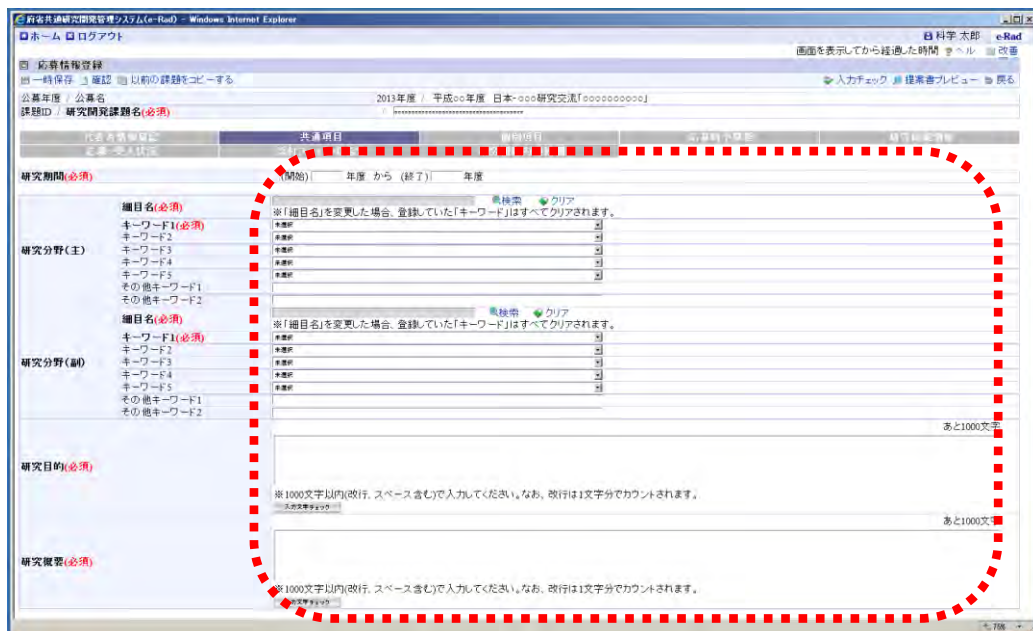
府省共通研究開発管理システム(e-Rad) - Windows Internet Explorer

ホーム ログアウト

科学 太郎 e-Rad

画面を表示してから経過した時間 ヘルプ 改善

応募情報登録

一時保存 確認 以前の課題をコピーする

入力チェック 提案書プレビュー 戻る

公募年度 / 公募名 2013年度 / 平成○○年度 日本-○○○研究交流「○○○○○○○○○○」

課題ID / 研究開発課題名(必須)

代表者情報登記 共通項目 個別項目 応募時予算額 研究組織情報

応募・受入状況 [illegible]

研究期間(必須) (開始) 年度 から (終了) 年度

研究分野(主)

細目名(必須) 検索 クリア

※「細目名」を変更した場合、登録していた「キーワード」はすべてクリアされます。

キーワード1(必須) 未選択

キーワード2 未選択

キーワード3 未選択

キーワード4 未選択

キーワード5 未選択

その他キーワード1

その他キーワード2

研究分野(副)

細目名(必須) 検索 クリア

※「細目名」を変更した場合、登録していた「キーワード」はすべてクリアされます。

キーワード1(必須) 未選択

キーワード2 未選択

キーワード3 未選択

キーワード4 未選択

キーワード5 未選択

その他キーワード1

その他キーワード2

研究目的(必須)

あと1000文字

※1000文字以内(改行、スペース含む)で入力してください。なお、改行は1文字分でカウントされます。

入力文字チェック

研究概要(必須)

あと1000文字

※1000文字以内(改行、スペース含む)で入力してください。なお、改行は1文字分でカウントされます。

入力文字チェック

75%